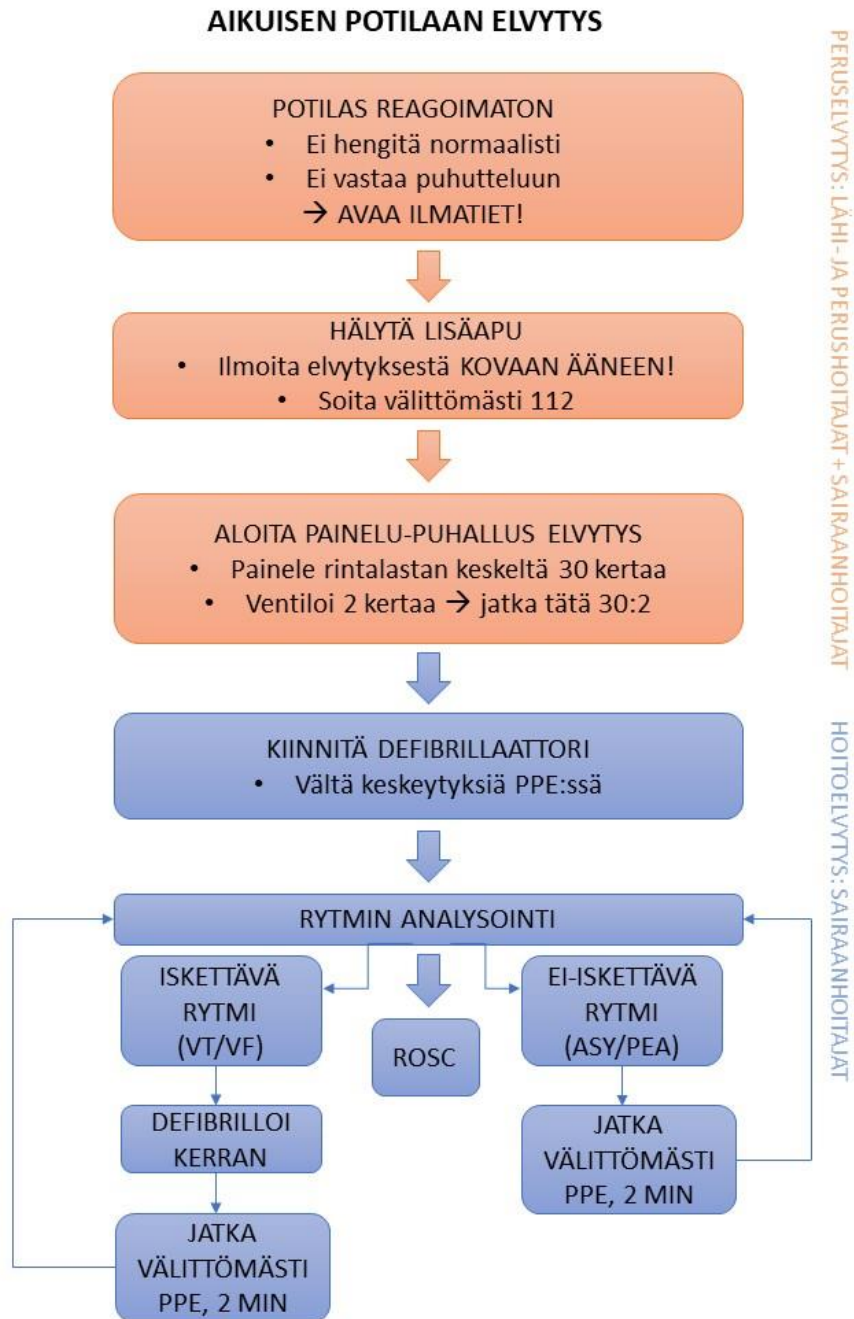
AIKUISEN POTILAAN ELVYTYS

POTILAS REAGOIMATON
• Ei hengitä normaalisti
• Ei vastaa puhutteluun
→ AVAA ILMATIET!

HÄLYTÄ LISÄAPU
• Ilmoita elvytyksestä KOVAAN ÄÄNEEN!
• Soita välittömästi 112

ALOITA PAINELU-PUHALLUS ELVYTYS
• Painele rintalastan keskeltä 30 kertaa
• Ventiloi 2 kertaa → jatka tätä 30:2

KIINNITÄ DEFIBRILLAATTORI
• Vältä keskeytyksiä PPE:ssä

RYTMIN ANALYSOINTI

ISKETTÄVÄ RYTMI (VT/VF)

ROSC

EI-ISKETTÄVÄ RYTMI (ASY/PEA)

DEFIBRILLOI KERRAN

JATKA VÄLITTÖMÄSTI PPE, 2 MIN

JATKA VÄLITTÖMÄSTI PPE, 2 MIN

PERUSELVYTYS: LÄHI- JA PERUSHOITAJAT + SAIRAANHOITAJAT

HOITOELVYTYS: SAIRAANHOITAJAT